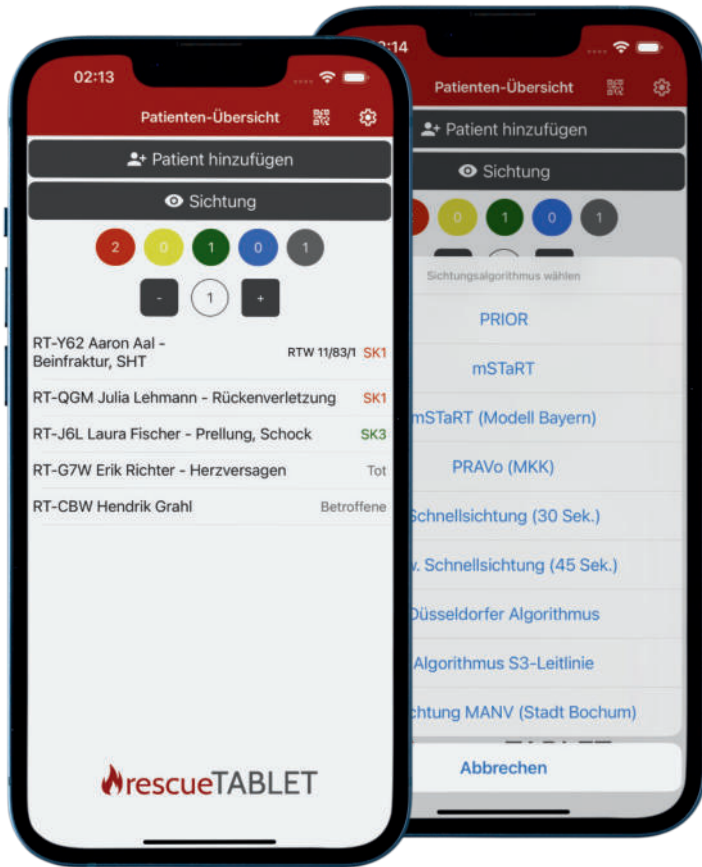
02:13

Patienten-Übersicht

Patient hinzufügen

Sichtung

2 0 1 0 1

- 1 +

RT-Y62 Aaron Aal - Beinfraktur, SHT RTW 11/83/1 SK1

RT-QGM Julia Lehmann - Rückenverletzung SK1

RT-J6L Laura Fischer - Prellung, Schock SK3

RT-G7W Erik Richter - Herzversagen Tot

RT-CBW Hendrik Grahl Betroffene

rescueTABLET

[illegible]:14

Patienten-Übersicht

Patient hinzufügen

Sichtung

2 0 1 0 1

Sichtungsalgorithmus wählen

PRIOR

mSTaRT

mSTaRT (Modell Bayern)

PRAVo (MKK)

Schnellsichtung (30 Sek.)

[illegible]v. Schnellsichtung (45 Sek.)

Düsseldorfer Algorithmus

Algorithmus S3-Leitlinie

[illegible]chtung MANV (Stadt Bochum)

Abbrechen